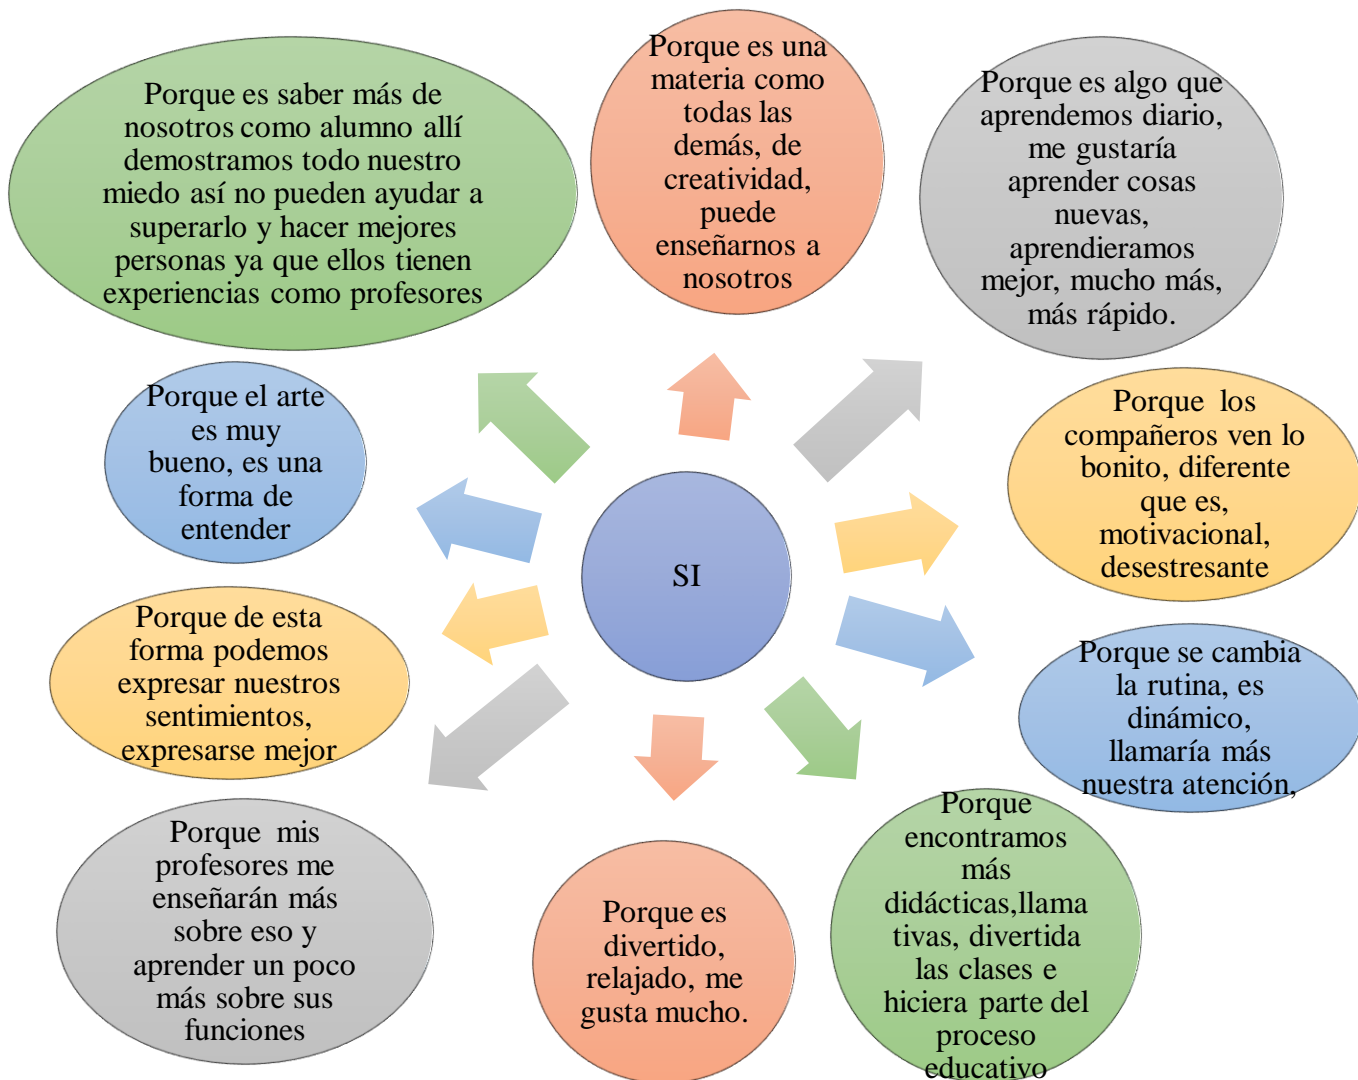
Porque es saber más de nosotros como alumno allí demostramos todo nuestro miedo así no pueden ayudar a superarlo y hacer mejores personas ya que ellos tienen experiencias como profesores

Porque es una materia como todas las demás, de creatividad, puede enseñarnos a nosotros

Porque es algo que aprendemos diario, me gustaría aprender cosas nuevas, aprendieramos mejor, mucho más, más rápido.

Porque el arte es muy bueno, es una forma de entender

SI

Porque los compañeros ven lo bonito, diferente que es, motivacional, desestresante

Porque de esta forma podemos expresar nuestros sentimientos, expresarse mejor

Porque se cambia la rutina, es dinámico, llamaría más nuestra atención,

Porque mis profesores me enseñarán más sobre eso y aprender un poco más sobre sus funciones

Porque es divertido, relajado, me gusta mucho.

Porque encontramos más didácticas,llama tivas, divertida las clases e hiciera parte del proceso educativo